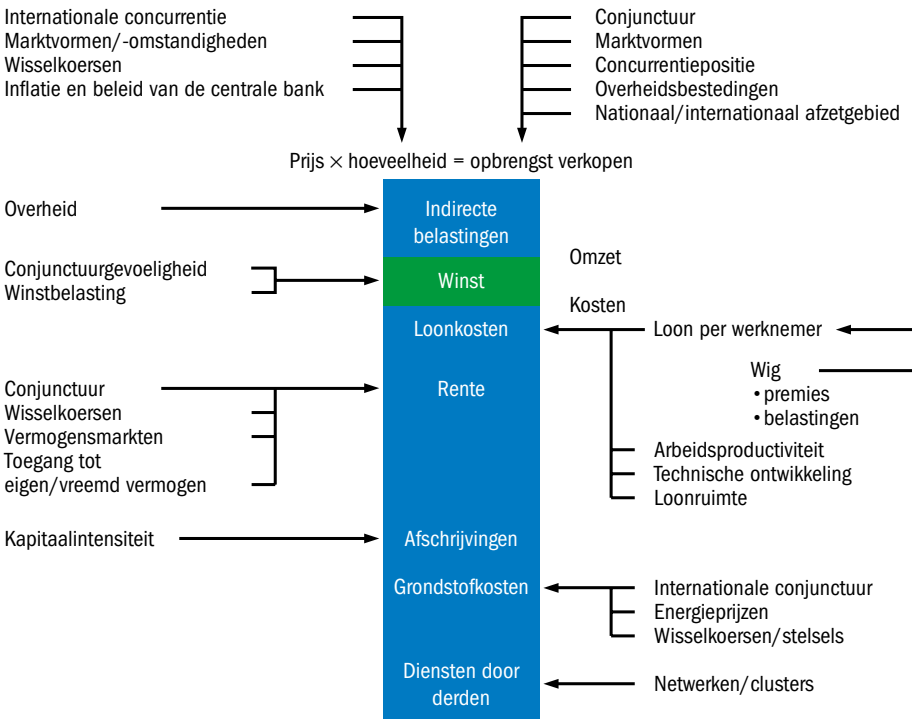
Internationale concurrentie
Marktvormen/-omstandigheden
Wisselkoersen
Inflatie en beleid van de centrale bank

Conjunctuur
Marktvormen
Concurrentiepositie
Overheidsbestedingen
Nationaal/internationaal afzetgebied

Prijs $\times$ hoeveelheid = opbrengst verkopen

Overheid

Indirecte belastingen

Conjunctuurgevoeligheid
Winstbelasting

Winst

Omzet

Kosten

Loonkosten

Loon per werknemer

Wig
• premies
• belastingen

Conjunctuur
Wisselkoersen
Vermogensmarkten
Toegang tot eigen/vreemd vermogen

Rente

Arbeidsproductiviteit
Technische ontwikkeling
Loonruimte

Kapitaalintensiteit

Afschrijvingen

Grondstofkosten

Internationale conjunctuur
Energieprijzen
Wisselkoersen/stelsels

Diensten door derden

Netwerken/clusters